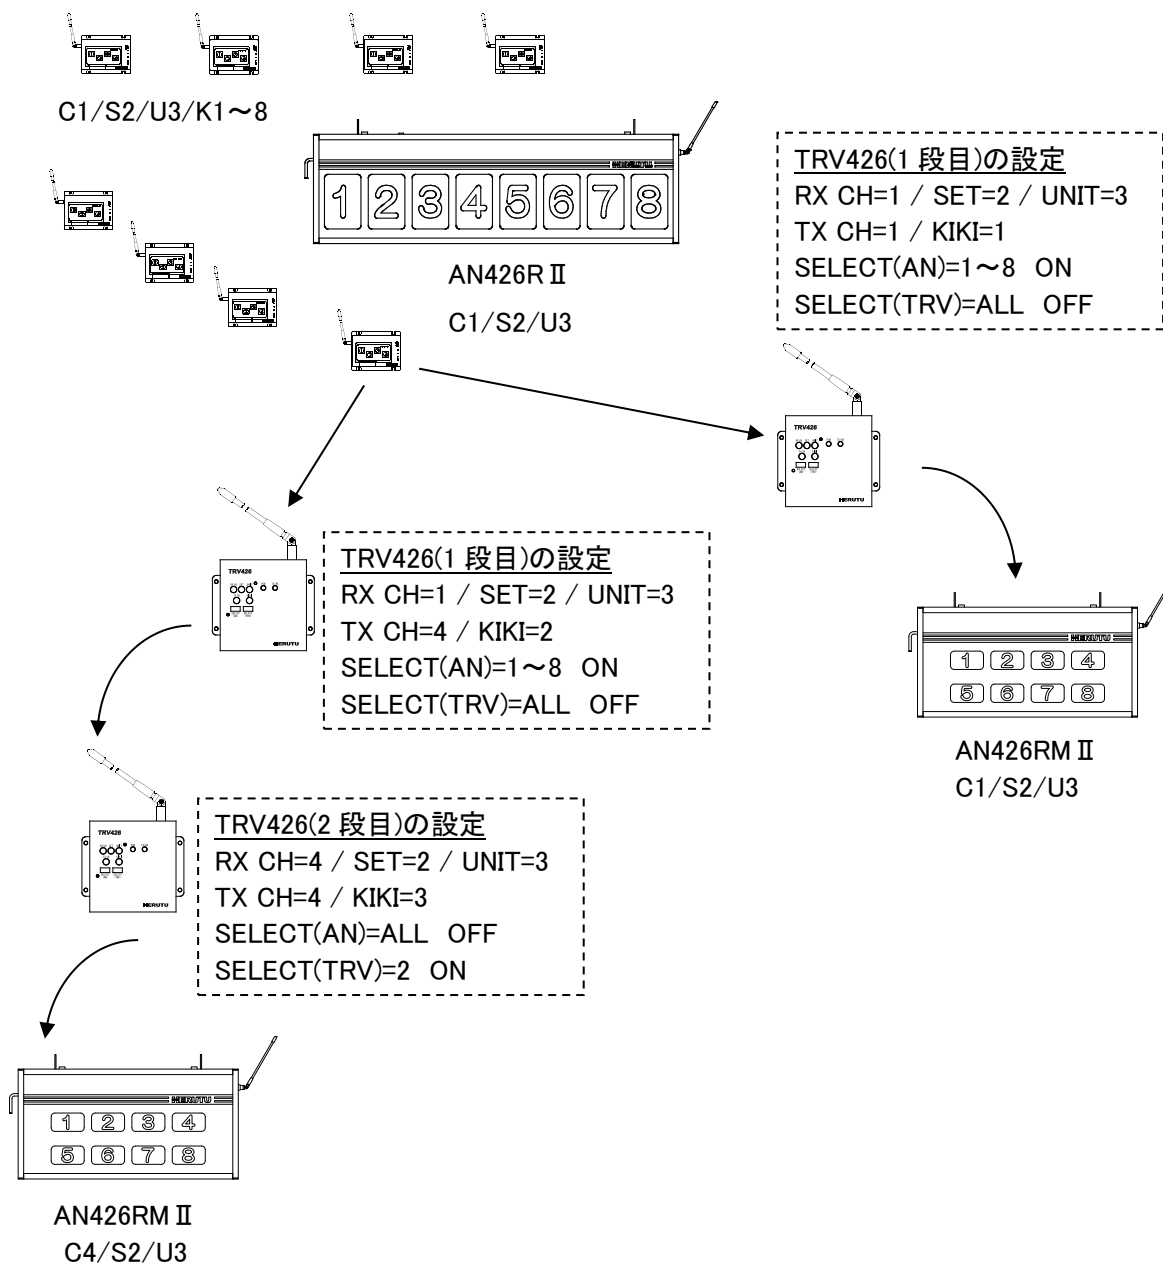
C1/S2/U3/K1～8

1 2 3 4 5 6 7 8

AN426RⅡ
C1/S2/U3

TRV426(1 段目)の設定
RX CH=1 / SET=2 / UNIT=3
TX CH=1 / KIKI=1
SELECT(AN)=1～8 ON
SELECT(TRV)=ALL OFF

TRV426

HERUTU

TRV426

HERUTU

TRV426(1 段目)の設定
RX CH=1 / SET=2 / UNIT=3
TX CH=4 / KIKI=2
SELECT(AN)=1～8 ON
SELECT(TRV)=ALL OFF

HERUTU
1 2 3 4
5 6 7 8

AN426RMⅡ
C1/S2/U3

TRV426

HERUTU

TRV426(2 段目)の設定
RX CH=4 / SET=2 / UNIT=3
TX CH=4 / KIKI=3
SELECT(AN)=ALL OFF
SELECT(TRV)=2 ON

HERUTU
1 2 3 4
5 6 7 8

AN426RMⅡ
C4/S2/U3